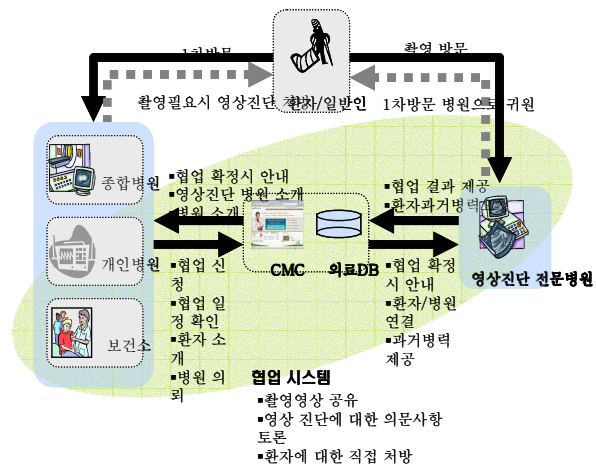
1차방문

촬영 방문

촬영필요시 영상진단 환자/일반인

1차방문 병원으로 귀원

종합병원

개인병원

보건소

▪협업 확정시 안내
▪영상진단 병원 소개
병원 소개

▪협업 신청
▪협업 일정 확인
▪환자 소개
▪병원 의뢰

CMC

의료DB

▪협업 결과 제공
▪환자과거병력

▪협업 확정시 안내
▪환자/병원 연결
▪과거병력 제공

영상진단 전문병원

협업 시스템
▪촬영영상 공유
▪영상 진단에 대한 의문사항 토론
▪환자에 대한 직접 처방